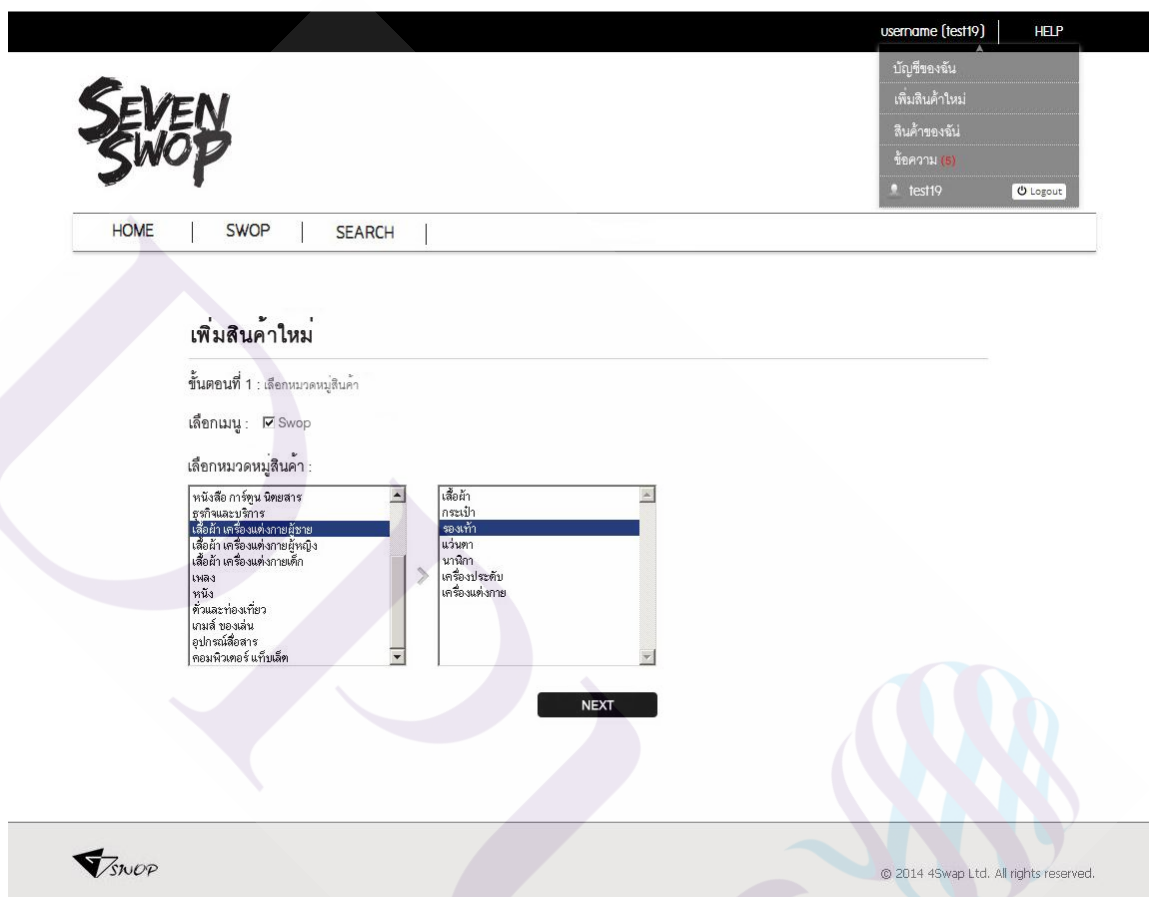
username (test19) | HELP

บัญชีของฉัน
เพิ่มสินค้าใหม่
สินค้าของฉัน
ข้อความ (5)
test19 Logout

SEVEN SWOP

HOME | SWOP | SEARCH |

เพิ่มสินค้าใหม่

ขั้นตอนที่ 1 : เลือกหมวดหมู่สินค้า

เลือกเมนู : ☑ Swop

เลือกหมวดหมู่สินค้า :

หนังสือ การ์ตูน นิตยสาร
ธุรกิจและบริการ
เสื้อผ้า เครื่องแต่งกายผู้ชาย
เสื้อผ้า เครื่องแต่งกายผู้หญิง
เสื้อผ้า เครื่องแต่งกายเด็ก
เพลง
หนัง
ตั๋วและท่องเที่ยว
เกมส์ ของเล่น
อุปกรณ์สื่อสาร
คอมพิวเตอร์ แท็บเล็ต

เสื้อผ้า
กระเป๋า
รองเท้า
แว่นตา
นาฬิกา
เครื่องประดับ
เครื่องแต่งกาย

NEXT

SWOP

© 2014 4Swap Ltd. All rights reserved.